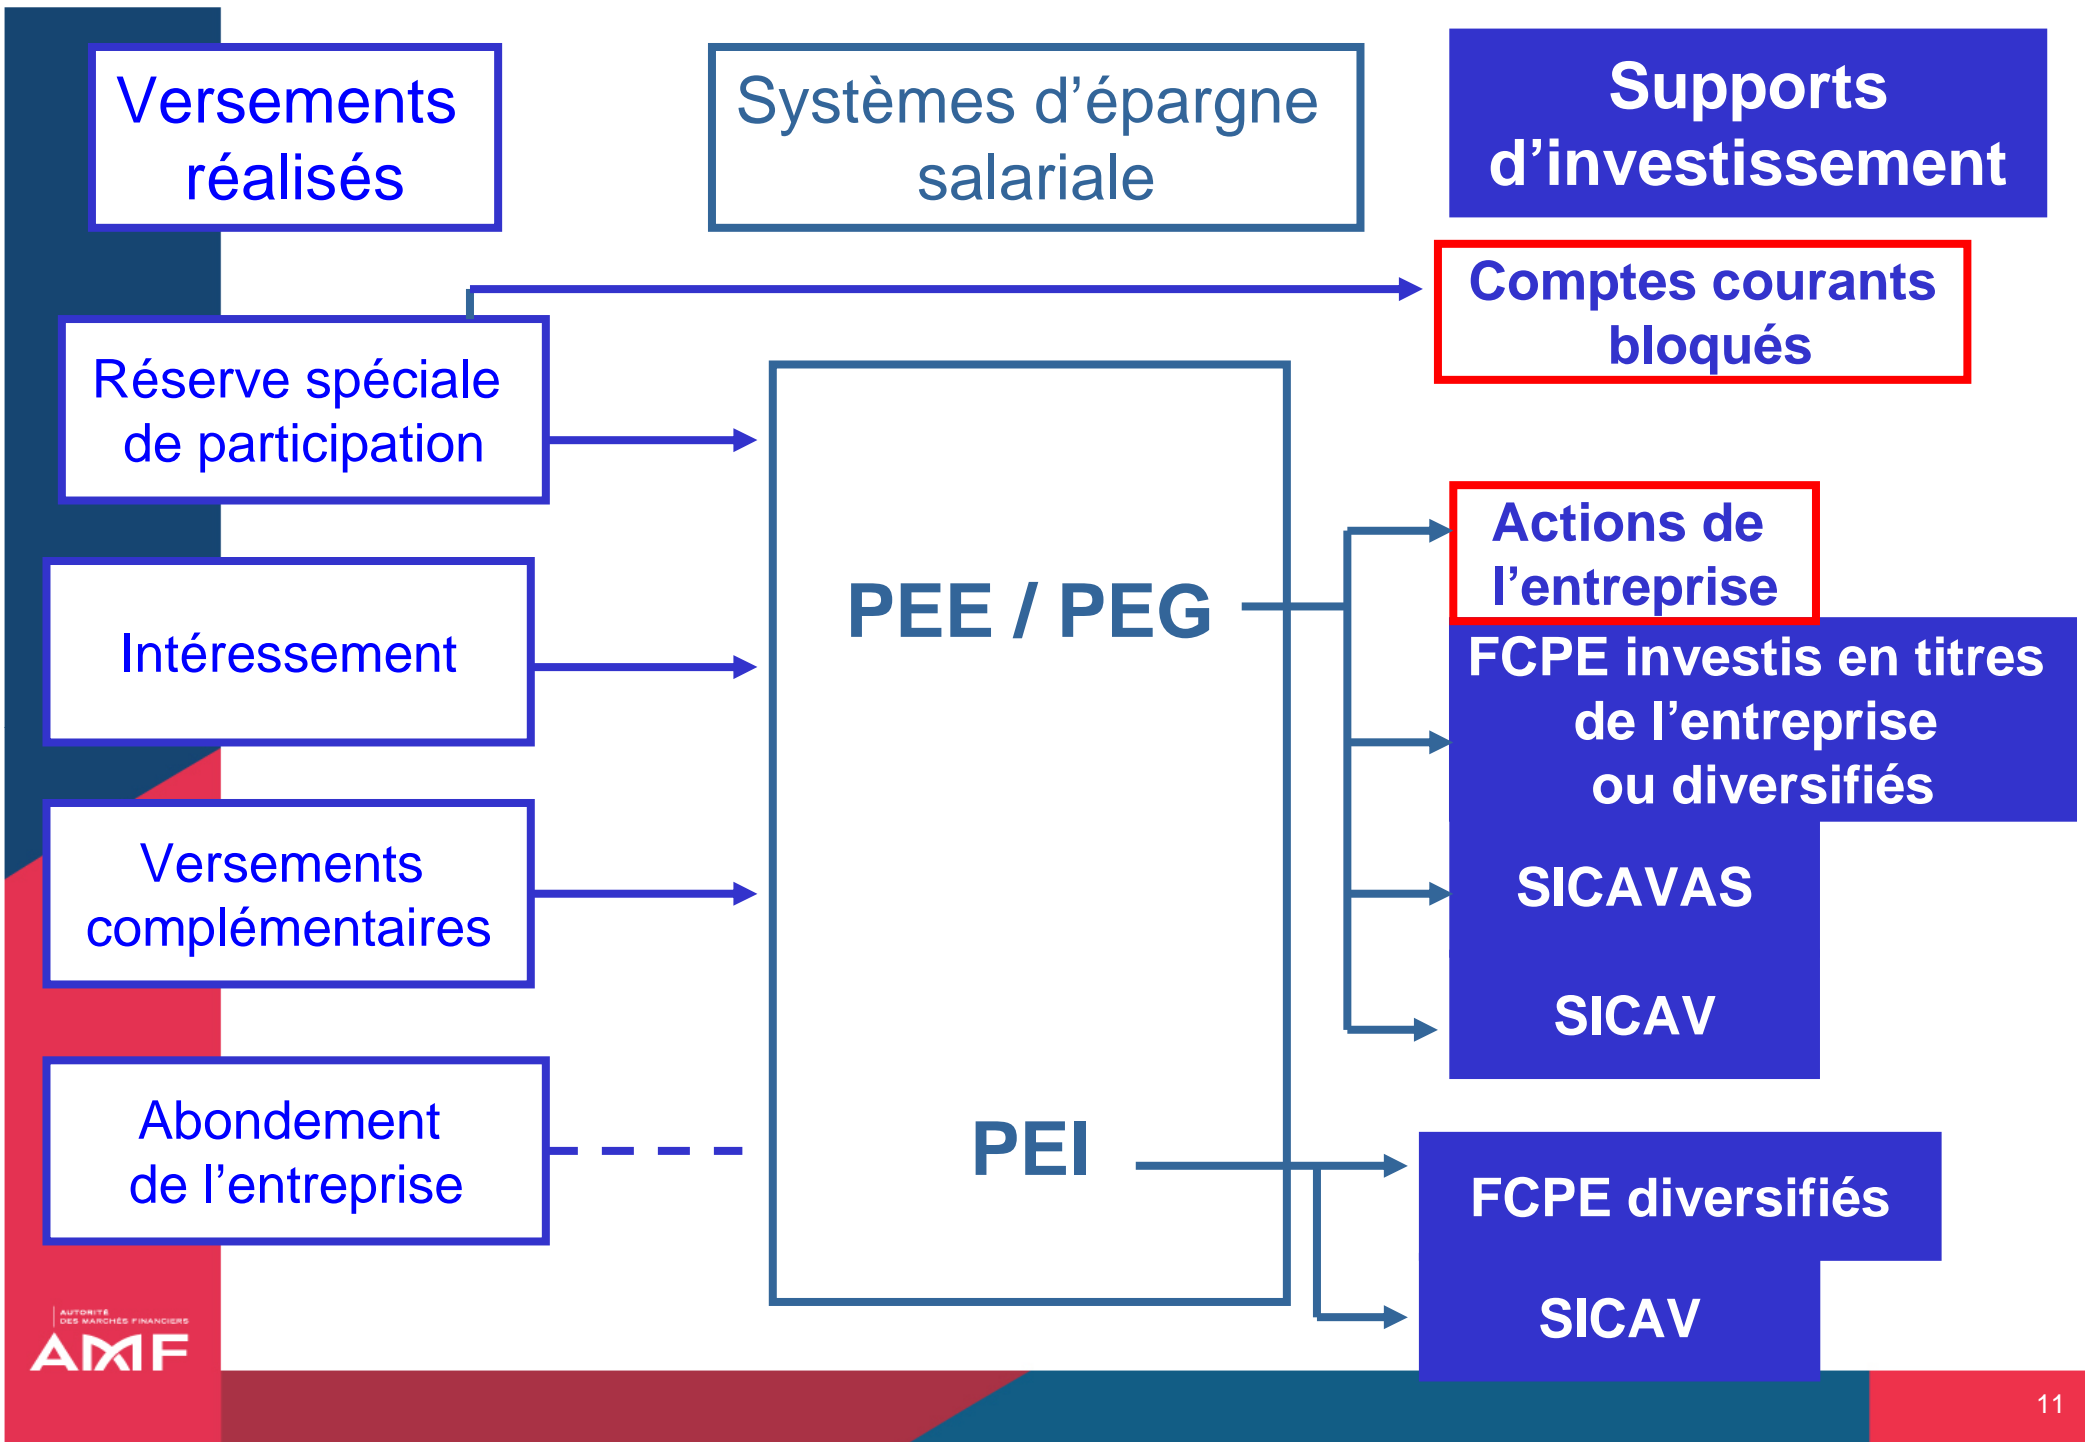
Versements réalisés

Systèmes d’épargne salariale

Supports d’investissement

Comptes courants bloqués

Réserve spéciale de participation

Intéressement

Versements complémentaires

Abondement de l’entreprise

PEE / PEG

PEI

Actions de l’entreprise

FCPE investis en titres de l’entreprise ou diversifiés

SICAVAS

SICAV

FCPE diversifiés

SICAV

AUTORITÉ DES MARCHÉS FINANCIERS
AMF

11